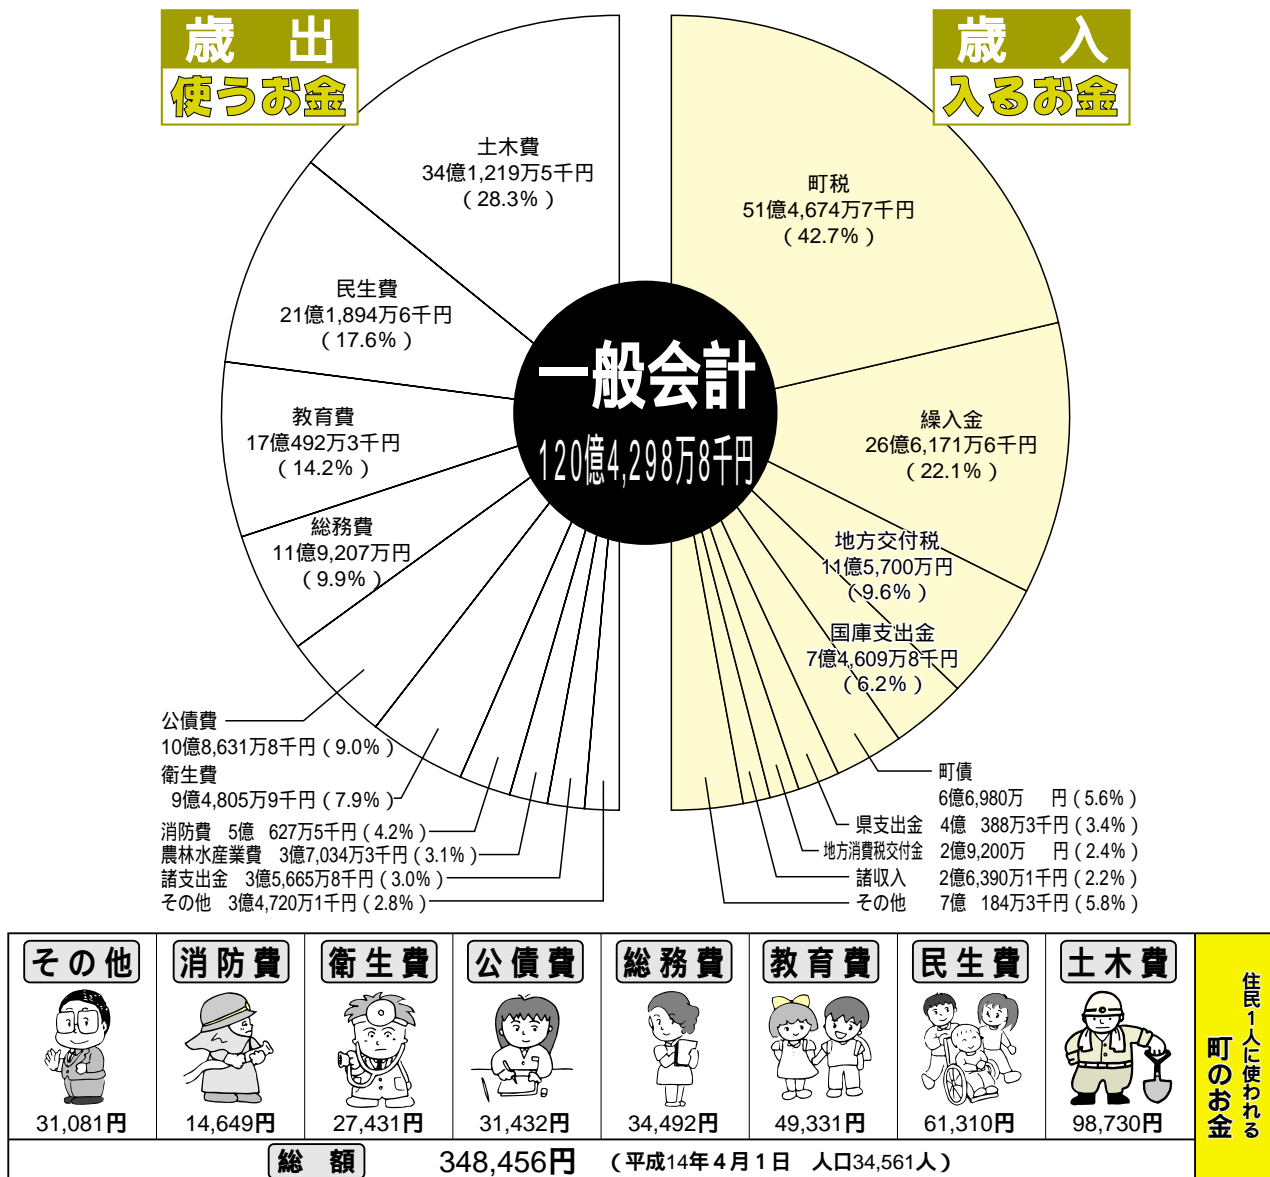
歳 出
使うお金

歳 入
入るお金

一般会計
120億4,298万8千円

土木費
34億1,219万5千円
（28.3%）

民生費
21億1,894万6千円
（17.6%）

教育費
17億492万3千円
（14.2%）

総務費
11億9,207万円
（9.9%）

公債費
10億8,631万8千円（9.0%）

衛生費
9億4,805万9千円（7.9%）

消防費 5億 627万5千円（4.2%）
農林水産業費 3億7,034万3千円（3.1%）
諸支出金 3億5,665万8千円（3.0%）
その他 3億4,720万1千円（2.8%）

町税
51億4,674万7千円
（42.7%）

繰入金
26億6,171万6千円
（22.1%）

地方交付税
11億5,700万円
（9.6%）

国庫支出金
7億4,609万8千円
（6.2%）

町債
6億6,980万 円（5.6%）
県支出金 4億 388万3千円（3.4%）
地方消費税交付金 2億9,200万 円（2.4%）
諸収入 2億6,390万1千円（2.2%）
その他 7億 184万3千円（5.8%）

| その他 | 消防費 | 衛生費 | 公債費 | 総務費 | 教育費 | 民生費 | 土木費 |
|---|---|---|---|---|---|---|---|
| 31,081円 | 14,649円 | 27,431円 | 31,432円 | 34,492円 | 49,331円 | 61,310円 | 98,730円 |

町のお金
住民1人に使われる

総 額 348,456円 （平成14年4月1日 人口34,561人）